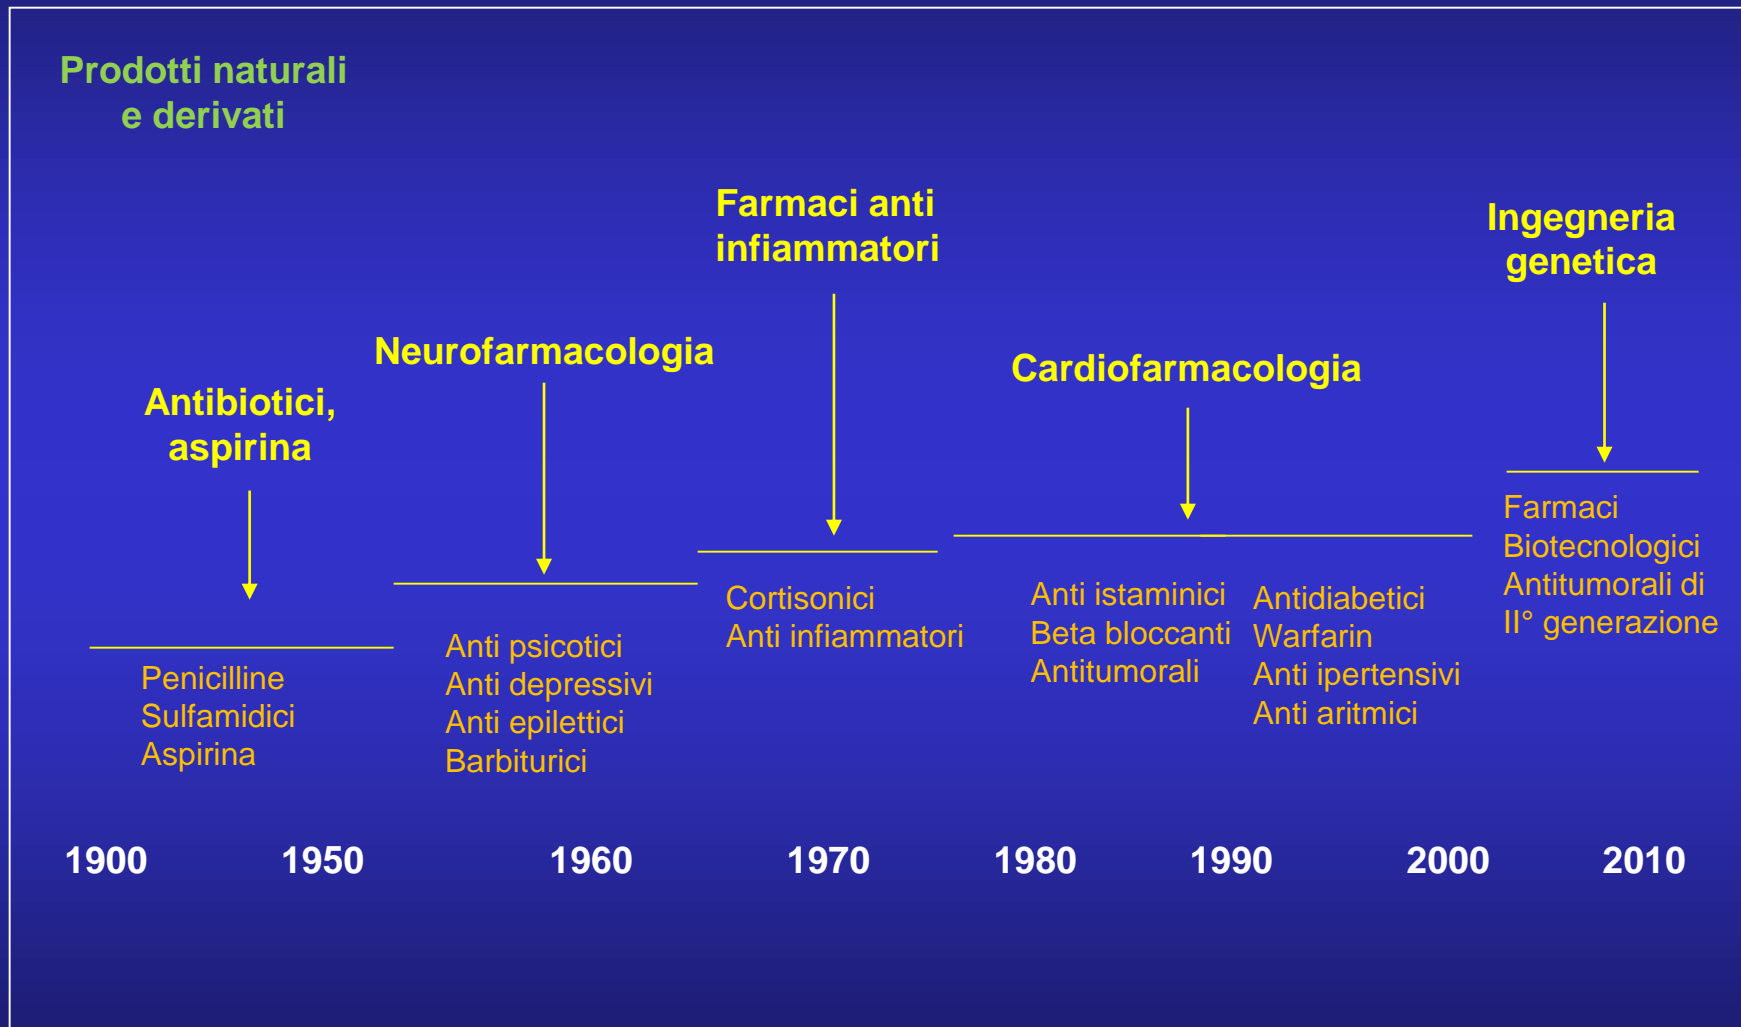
Prodotti naturali e derivati

Antibiotici, aspirina

Penicilline
Sulfamidici
Aspirina

Neurofarmacologia

Anti psicotici
Anti depressivi
Anti epilettici
Barbiturici

Farmaci anti infiammatori

Cortisonici
Anti infiammatori

Cardiofarmacologia

Anti istaminici
Beta bloccanti
Antitumorali

Antidiabetici
Warfarin
Anti ipertensivi
Anti aritmici

Ingegneria genetica

Farmaci Biotecnologici
Antitumorali di II° generazione

1900 1950 1960 1970 1980 1990 2000 2010